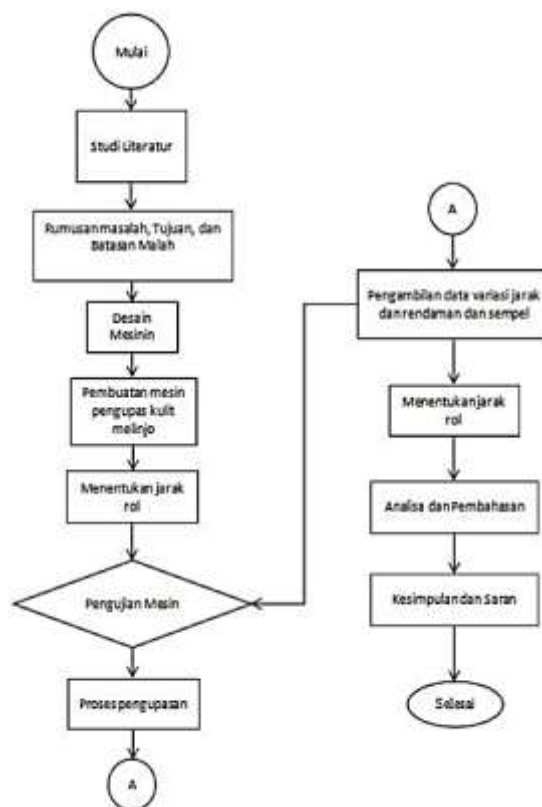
Mulai

Studi Literatur

Rumusan masalah, Tujuan, dan Batasan Malah

Desain Mesinin

Pembuatan mesin pengupas kulit melinjo

Menentukan jarak rol

Pengujian Mesin

Proses pengupasan

A

A

Pengambilan data variasi jarak dan rendaman dan sempel

Menentukan jarak rol

Analisa dan Pembahasan

Kesimpulan dan Saran

Selesai